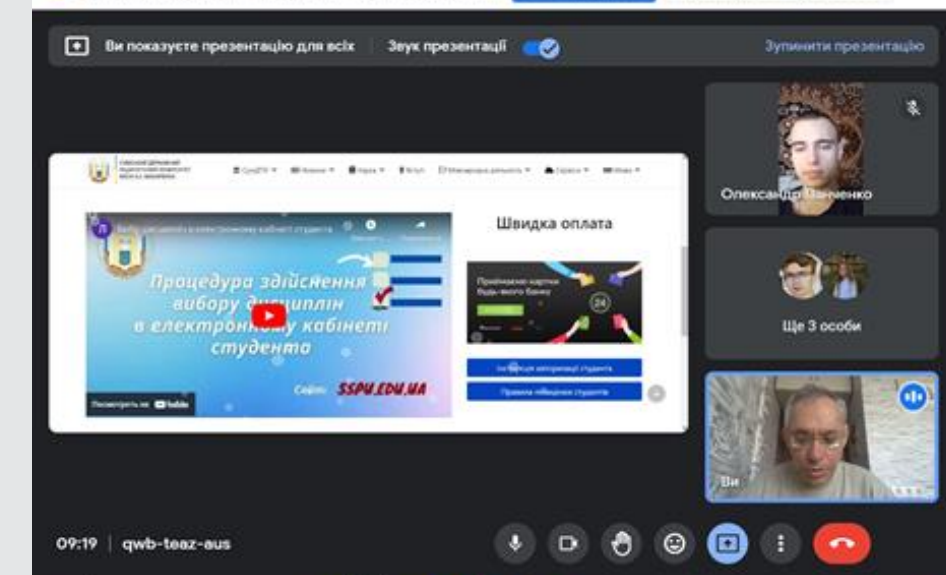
Ви показуєте презентацію для всіх

Звук презентації

Зупинити презентацію

Швидка оплата

Процедура здійснення вибору дисциплін в електронному кабінеті студента

Сайт: SSPU.EDU.UA

Посмотреть на YouTube

Приймаємо картки будь-якого банку

Інструкція авторизації студента

Правила поведінки студентів

Олександр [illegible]ченко

Ще 3 особи

Ви

09:19 | qwb-teaz-aus